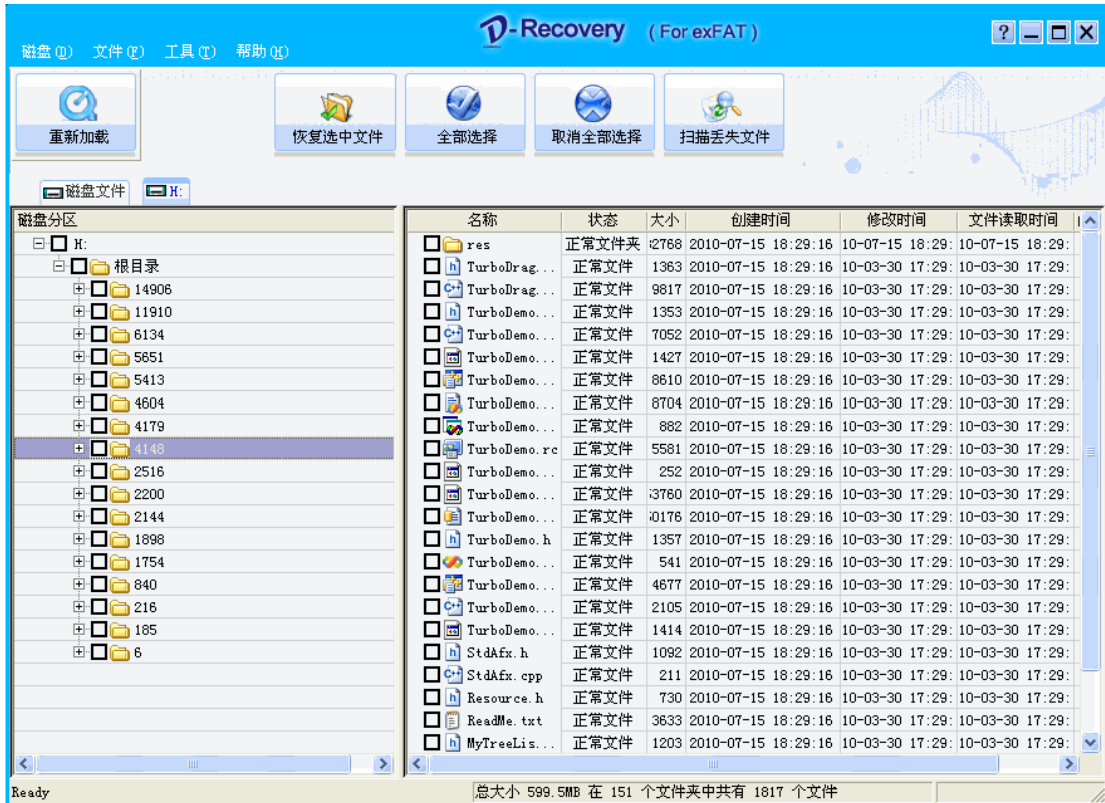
D-Recovery (For exFAT)

?

磁盘(D) 文件(F) 工具(T) 帮助(H)

重新加载
恢复选中文件
全部选择
取消全部选择
扫描丢失文件

磁盘文件 H:

磁盘分区
H:
根目录
14906
11910
6134
5651
5413
4604
4179
4148
2516
2200
2144
1898
1754
840
216
185
6

| 名称 | 状态 | 大小 | 创建时间 | 修改时间 | 文件读取时间 |
|---|---|---|---|---|---|
| res | 正常文件夹 | 32768 | 2010-07-15 18:29:16 | 10-07-15 18:29: | 10-07-15 18:29: |
| TurboDrag... | 正常文件 | 1363 | 2010-07-15 18:29:16 | 10-03-30 17:29: | 10-03-30 17:29: |
| TurboDrag... | 正常文件 | 9817 | 2010-07-15 18:29:16 | 10-03-30 17:29: | 10-03-30 17:29: |
| TurboDemo... | 正常文件 | 1353 | 2010-07-15 18:29:16 | 10-03-30 17:29: | 10-03-30 17:29: |
| TurboDemo... | 正常文件 | 7052 | 2010-07-15 18:29:16 | 10-03-30 17:29: | 10-03-30 17:29: |
| TurboDemo... | 正常文件 | 1427 | 2010-07-15 18:29:16 | 10-03-30 17:29: | 10-03-30 17:29: |
| TurboDemo... | 正常文件 | 8610 | 2010-07-15 18:29:16 | 10-03-30 17:29: | 10-03-30 17:29: |
| TurboDemo... | 正常文件 | 8704 | 2010-07-15 18:29:16 | 10-03-30 17:29: | 10-03-30 17:29: |
| TurboDemo... | 正常文件 | 882 | 2010-07-15 18:29:16 | 10-03-30 17:29: | 10-03-30 17:29: |
| TurboDemo.rc | 正常文件 | 5581 | 2010-07-15 18:29:16 | 10-03-30 17:29: | 10-03-30 17:29: |
| TurboDemo... | 正常文件 | 252 | 2010-07-15 18:29:16 | 10-03-30 17:29: | 10-03-30 17:29: |
| TurboDemo... | 正常文件 | 33760 | 2010-07-15 18:29:16 | 10-03-30 17:29: | 10-03-30 17:29: |
| TurboDemo... | 正常文件 | 50176 | 2010-07-15 18:29:16 | 10-03-30 17:29: | 10-03-30 17:29: |
| TurboDemo.h | 正常文件 | 1357 | 2010-07-15 18:29:16 | 10-03-30 17:29: | 10-03-30 17:29: |
| TurboDemo... | 正常文件 | 541 | 2010-07-15 18:29:16 | 10-03-30 17:29: | 10-03-30 17:29: |
| TurboDemo... | 正常文件 | 4677 | 2010-07-15 18:29:16 | 10-03-30 17:29: | 10-03-30 17:29: |
| TurboDemo... | 正常文件 | 2105 | 2010-07-15 18:29:16 | 10-03-30 17:29: | 10-03-30 17:29: |
| TurboDemo... | 正常文件 | 1414 | 2010-07-15 18:29:16 | 10-03-30 17:29: | 10-03-30 17:29: |
| StdAfx.h | 正常文件 | 1092 | 2010-07-15 18:29:16 | 10-03-30 17:29: | 10-03-30 17:29: |
| StdAfx.cpp | 正常文件 | 211 | 2010-07-15 18:29:16 | 10-03-30 17:29: | 10-03-30 17:29: |
| Resource.h | 正常文件 | 730 | 2010-07-15 18:29:16 | 10-03-30 17:29: | 10-03-30 17:29: |
| ReadMe.txt | 正常文件 | 3633 | 2010-07-15 18:29:16 | 10-03-30 17:29: | 10-03-30 17:29: |
| MyTreeLis... | 正常文件 | 1203 | 2010-07-15 18:29:16 | 10-03-30 17:29: | 10-03-30 17:29: |

Ready
总大小 599.5MB 在 151 个文件夹中共有 1817 个文件